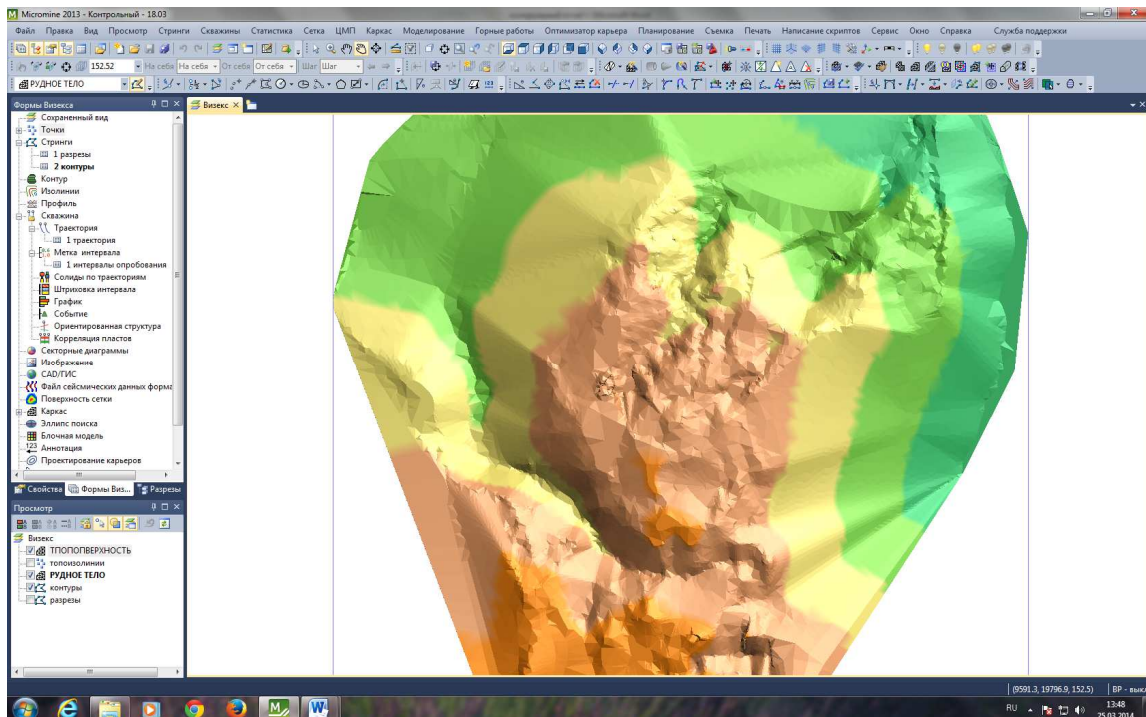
Micromine 2013 - Контрольный - 18.03

Файл Правка Вид Просмотр Стринги Скважины Статистика Сетка ЦМП Каркас Моделирование Горные работы Оптимизатор карьера Планирование Съемка Печать Написание скриптов Сервис Окно Справка Служба поддержки

152.52 На себя На себя От себя От себя Шаг Шаг

РУДНОЕ ТЕЛО

Формы Визекса

Визекс

Сохраненный вид
Точки
Стринги
1 разрезы
2 контуры
Контур
Изолинии
Профиль
Скважина
Траектория
1 траектория
Метка интервала
1 интервалы опробования
Солиды по траекториям
Штриховка интервала
График
Событие
Ориентированная структура
Корреляция пластов
Секторные диаграммы
Изображение
CAD/ГИС
Файл сейсмических данных форма
Поверхность сетки
Каркас
Эллипс поиска
Блочная модель
Аннотация
Проектирование карьеров

Свойства Формы Виз... Разрезы

Просмотр
Визекс
ТПОПОВЕРХНОСТЬ
топоизолинии
РУДНОЕ ТЕЛО
контуры
разрезы

(9591.3, 19796.9, 152.5) ВР - выкл

RU 13:48 25.03.2014